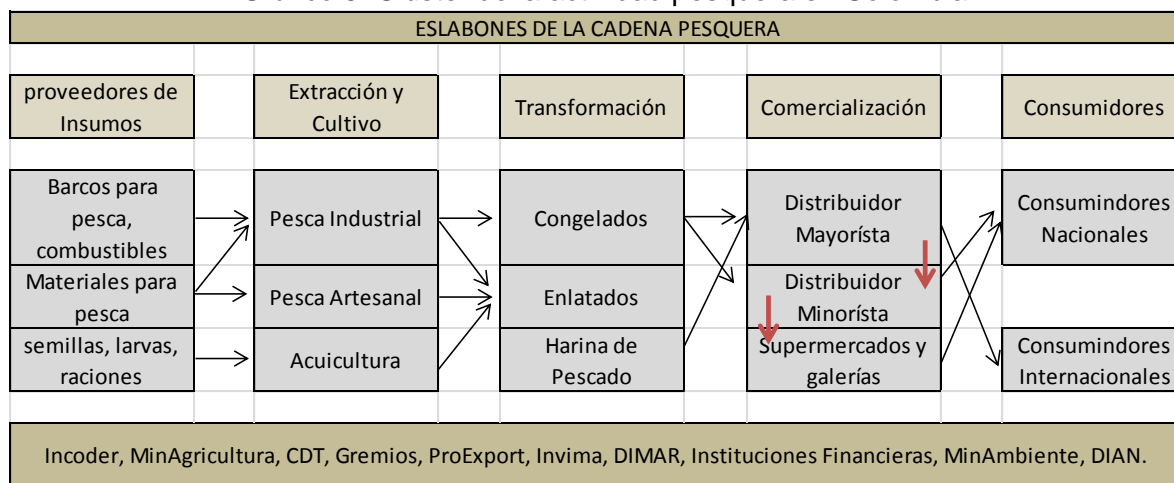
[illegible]

ESLABONES DE LA CADENA PESQUERA

proveedores de Insumos

Extracción y Cultivo

Transformación

Comercialización

Consumidores

Barcos para pesca, combustibles

Materiales para pesca

semillas, larvas, raciones

Pesca Industrial

Pesca Artesanal

Acuicultura

Congelados

Enlatados

Harina de Pescado

Distribuidor Mayorísta

Distribuidor Minorísta

Supermercados y galerías

Consumindores Nacionales

Consumindores Internacionales

Incoder, MinAgricultura, CDT, Gremios, ProExport, Invima, DIMAR, Instituciones Financieras, MinAmbiente, DIAN.